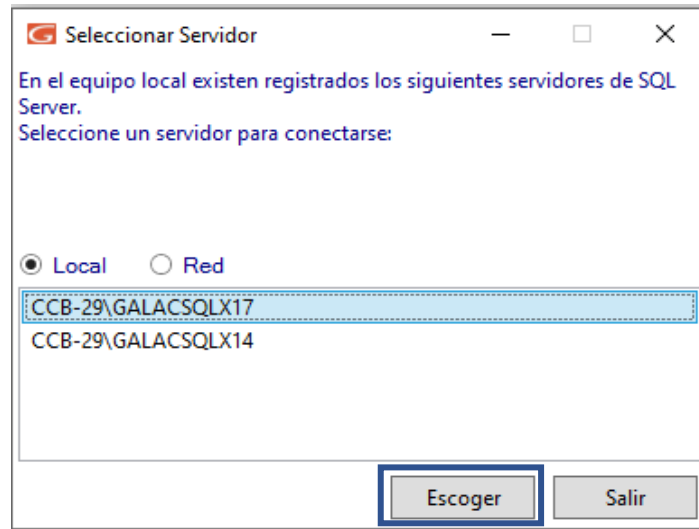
Seleccionar Servidor

En el equipo local existen registrados los siguientes servidores de SQL Server.
Seleccione un servidor para conectarse:

Local Red

CCB-29\GALACSQLX17
CCB-29\GALACSQLX14

Escoger Salir